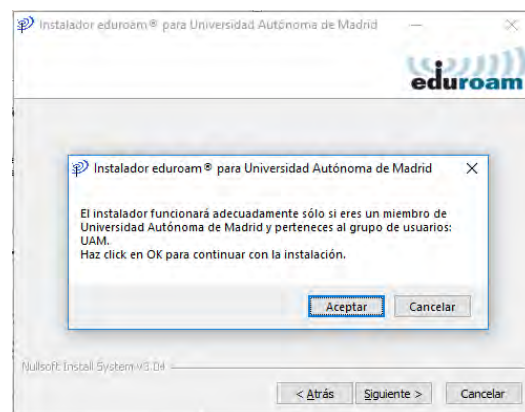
Instalador eduroam® para Universidad Autónoma de Madrid

eduroam

Instalador eduroam® para Universidad Autónoma de Madrid

El instalador funcionará adecuadamente sólo si eres un miembro de Universidad Autónoma de Madrid y perteneces al grupo de usuarios: UAM.
Haz click en OK para continuar con la instalación.

Aceptar Cancelar

Nullsoft Install System v3.04

< Atrás Siguiente > Cancelar